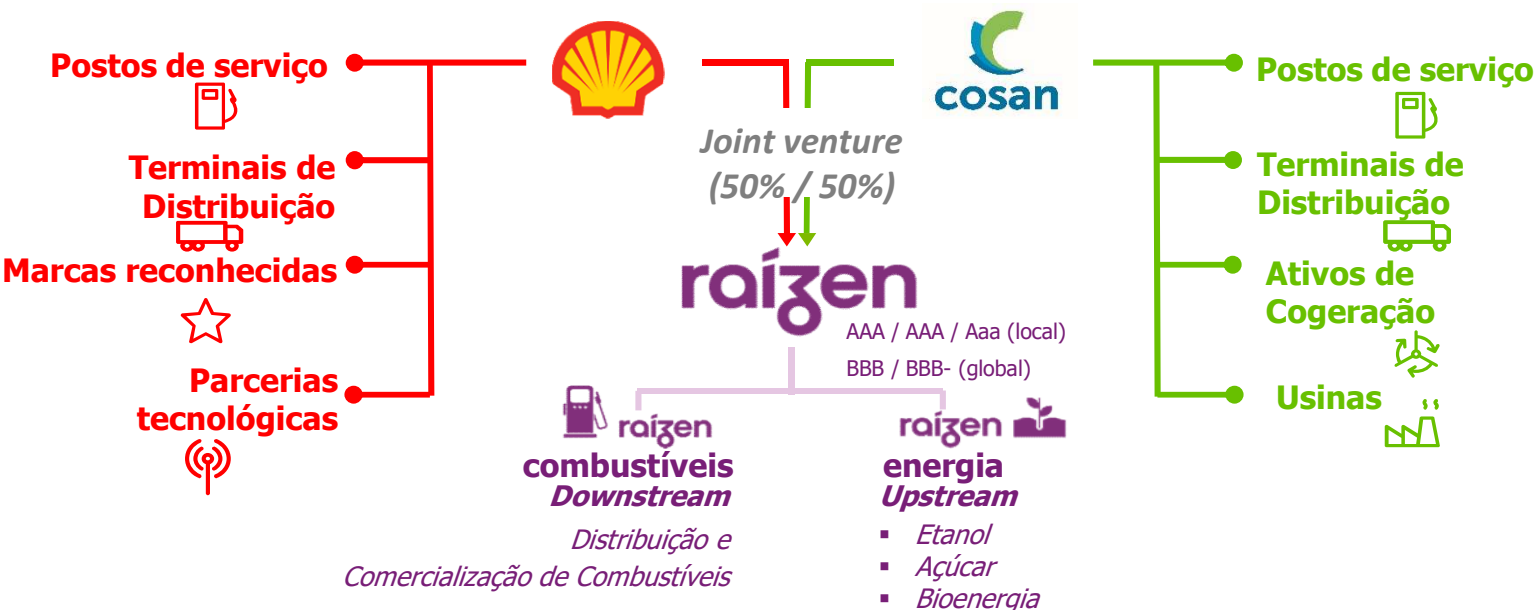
Postos de serviço

Terminais de Distribuição

Marcas reconhecidas

Parcerias tecnológicas

cosan

Joint venture (50% / 50%)

raízen

AAA / AAA / Aaa (local)

BBB / BBB- (global)

Postos de serviço

Terminais de Distribuição

Ativos de Cogeração

Usinas

raízen
combustíveis
Downstream

Distribuição e Comercialização de Combustíveis

raízen
energia
Upstream

- Etanol
- Açúcar
- Bioenergia